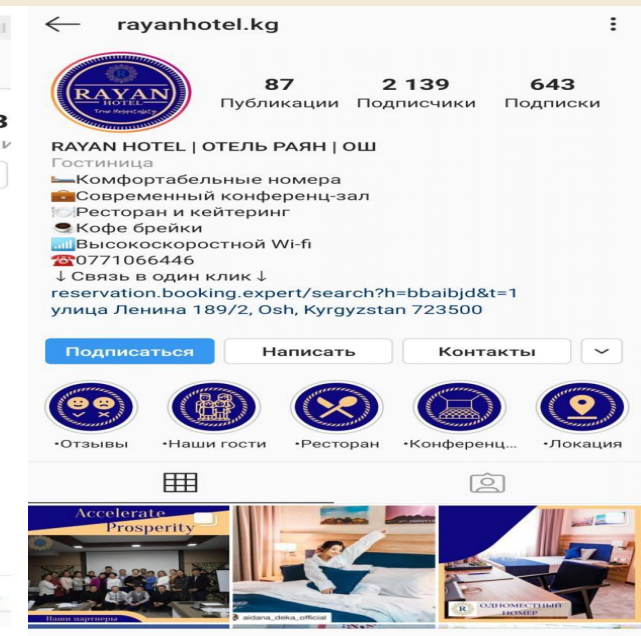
rayanhotel.kg

RAYAN HOTEL

87 Публикации
2 139 Подписчики
643 Подписки

RAYAN HOTEL | ОТЕЛЬ РАЯН | ОШ
Гостиница
Комфортабельные номера
Современный конференц-зал
Ресторан и кейтеринг
Кофе брейки
Высокоскоростной Wi-fi
0771066446
↓ Связь в один клик ↓
reservation.booking.expert/search?h=bbaibjd&t=1
улица Ленина 189/2, Osh, Kyrgyzstan 723500

Подписаться
Написать
Контакты

•Отзывы
•Наши гости
•Ресторан
•Конференц...
•Локация

Accelerate
Prosperity
Наши партнеры
aidana_deka_official
ОДНОМЕСТНЫЙ НОМЕР